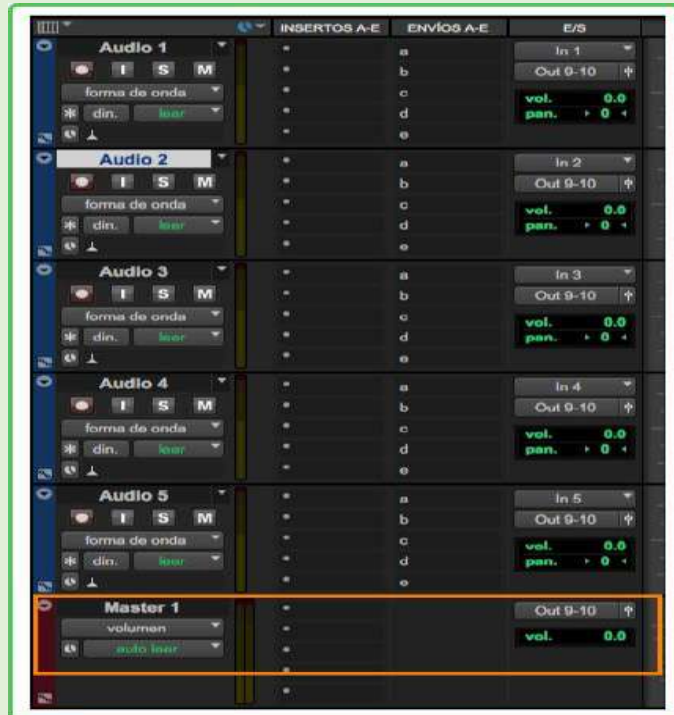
INSERTOS A-E ENVÍOS A-E E/S

Audio 1
I S M
forma de onda
din. leer
a b c d e
In 1
Out 9-10
vol. 0.0
pan. 0

Audio 2
I S M
forma de onda
din. leer
a b c d e
In 2
Out 9-10
vol. 0.0
pan. 0

Audio 3
I S M
forma de onda
din. leer
a b c d e
In 3
Out 9-10
vol. 0.0
pan. 0

Audio 4
I S M
forma de onda
din. leer
a b c d e
In 4
Out 9-10
vol. 0.0
pan. 0

Audio 5
I S M
forma de onda
din. leer
a b c d e
In 5
Out 9-10
vol. 0.0
pan. 0

Master 1
volumen
auto leer
Out 9-10
vol. 0.0